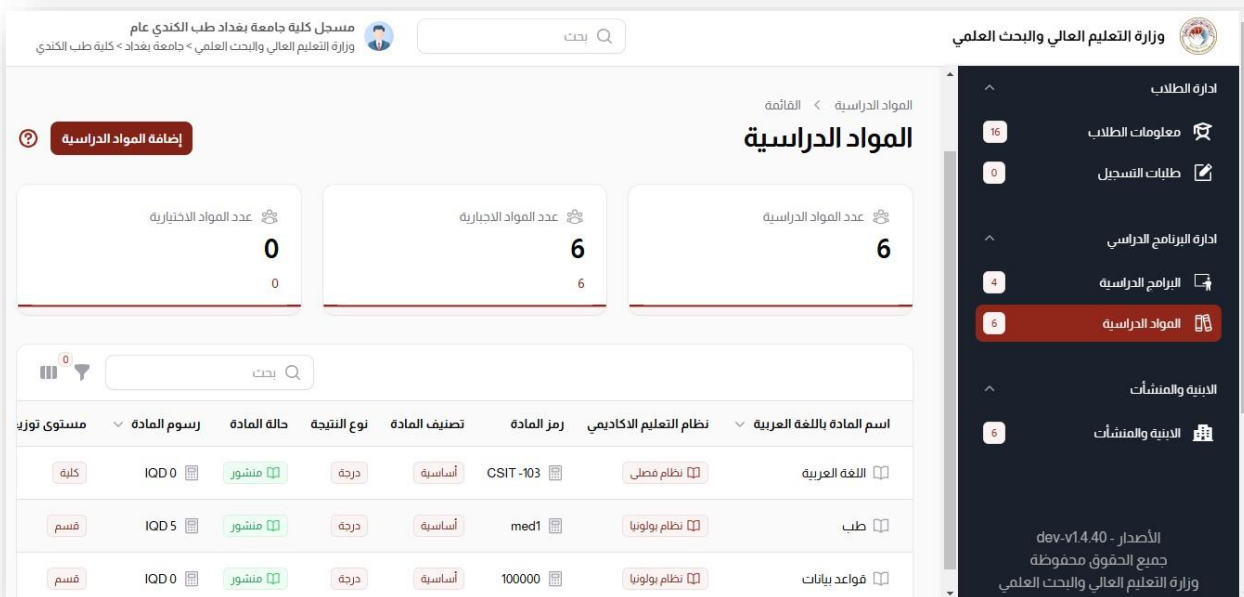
وزارة التعليم العالي والبحث العلمي

بحث

مسجل كلية جامعة بغداد طب الكندي عام
وزارة التعليم العالي والبحث العلمي > جامعة بغداد > كلية طب الكندي

ادارة الطلاب
معلومات الطلاب 16
طلبات التسجيل 0

ادارة البرنامج الدراسي
البرامج الدراسية 4
المواد الدراسية 6

الابنية والمنشآت
الابنية والمنشآت 6

الأصدار - dev-v1.4.40
جميع الحقوق محفوظة
وزارة التعليم العالي والبحث العلمي

المواد الدراسية > القائمة

المواد الدراسية

إضافة المواد الدراسية

عدد المواد الدراسية
6

عدد المواد الاجبارية
6
6

عدد المواد الاختيارية
0
0

بحث

0

| اسم المادة باللغة العربية | نظام التعليم الاكاديمي | رمز المادة | تصنيف المادة | نوع النتيجة | حالة المادة | رسوم المادة | مستوى توزي |
|---|---|---|---|---|---|---|---|
| اللغة العربية | نظام فصلي | CSIT -103 | أساسية | درجة | منشور | IQD 0 | كلية |
| طب | نظام بولونيا | med1 | أساسية | درجة | منشور | IQD 5 | قسم |
| قواعد بيانات | نظام بولونيا | 100000 | أساسية | درجة | منشور | IQD 0 | قسم |